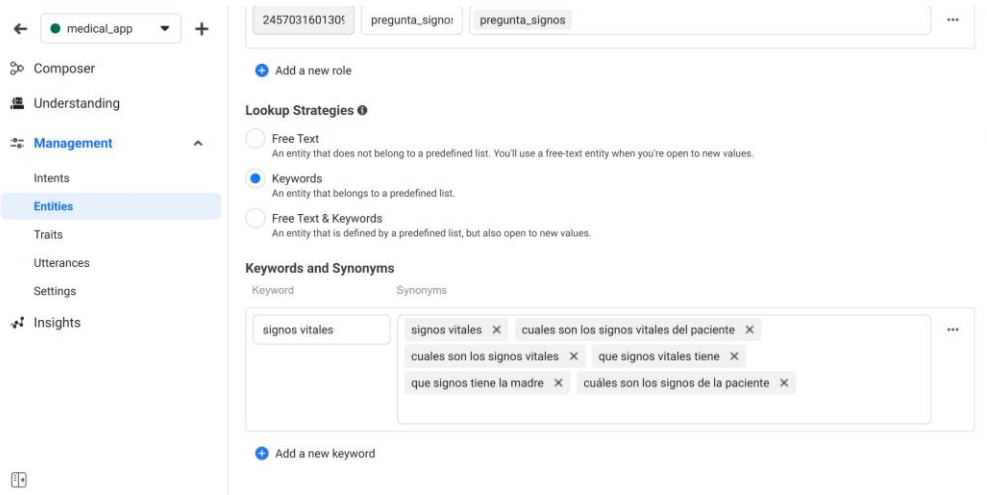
medical_app

Composer

Understanding

Management

Intents

Entities

Traits

Utterances

Settings

Insights

245703160130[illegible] | pregunta_signos | pregunta_signos

...

Add a new role

Lookup Strategies

Free Text
An entity that does not belong to a predefined list. You'll use a free-text entity when you're open to new values.

Keywords
An entity that belongs to a predefined list.

Free Text & Keywords
An entity that is defined by a predefined list, but also open to new values.

Keywords and Synonyms

Keyword

Synonyms

signos vitales

signos vitales ✕ cuales son los signos vitales del paciente ✕ cuales son los signos vitales ✕ que signos vitales tiene ✕ que signos tiene la madre ✕ cuáles son los signos de la paciente ✕

...

Add a new keyword